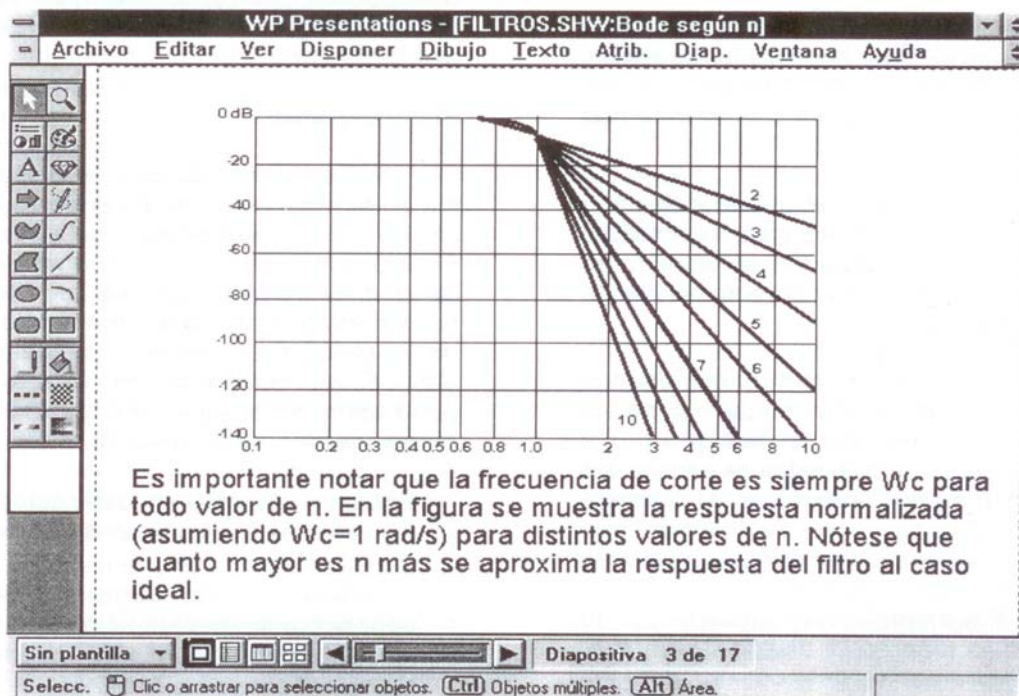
WP Presentations - [FILTROS.SHW:Bode según n]

Archivo Editar Ver Disponer Dibujo Texto Atrib. Diap. Ventana Ayuda

0 dB
-20
-40
-60
-80
-100
-120
-140

0.1 0.2 0.3 0.4 0.5 0.6 0.8 1.0 2 3 4 5 6 8 10

2
3
4
5
6
7
10

Es importante notar que la frecuencia de corte es siempre Wc para todo valor de n. En la figura se muestra la respuesta normalizada (asumiendo Wc=1 rad/s) para distintos valores de n. Nótese que cuanto mayor es n más se aproxima la respuesta del filtro al caso ideal.

Sin plantilla

Diapositiva 3 de 17

Selecc. Clic o arrastrar para seleccionar objetos. Ctrl Objetos múltiples. Alt Área.